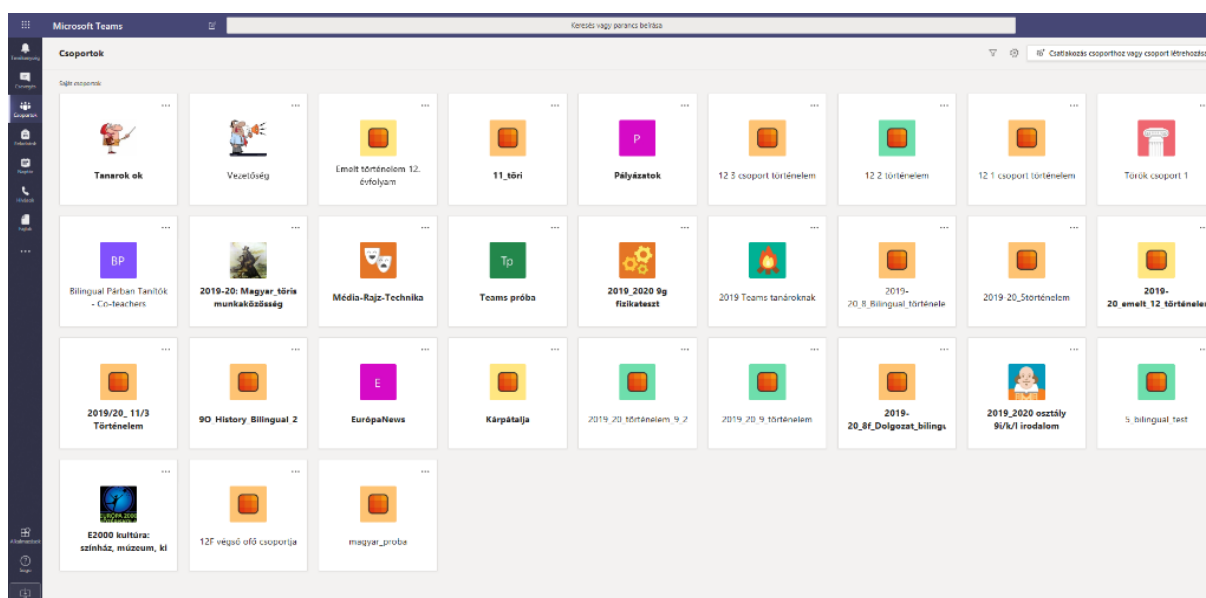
Microsoft Teams

Keresés vagy parancs beírása

Tevékenység
Csevegés
Csoportok
Feladatok
Naptár
Hívások
Fájlok
...

Csoportok

Csatlakozás csoporthoz vagy csoport létrehozás

Saját csoportok

...
Tanarok ok

...
Vezetőség

...
Emelt történelem 12. évfolyam

...
11_töri

...
P
Pályázatok

...
12 3 csoport történelem

...
12 2 történelem

...
12 1 csoport történelem

...
Török csoport 1

...
BP
Bilingual Párban Tanítók - Co-teachers

...
2019-20: Magyar_töris munkaközösség

...
Média-Rajz-Technika

...
Tp
Teams próba

...
2019_2020 9g fizikateszt

...
2019 Teams tanároknak

...
2019-20_8_Bilingual_történele

...
2019-20_Stőrténelem

...
2019-20_emelt_12_történelem

...
2019/20_ 11/3 Történelem

...
9O_History_Bilingual_2

...
E
EurópaNews

...
Kárpátalja

...
2019_20_történelem_9_2

...
2019_20_9_történelem

...
2019-20_8f_Dolgozat_bilingu

...
2019_2020 osztály 9i/k/l irodalom

...
5_bilingual_test

...
E2000 kultúra: színház, múzeum, ki

...
12F végső ofő csoportja

...
magyar_proba

Alkalmazások
Súgó